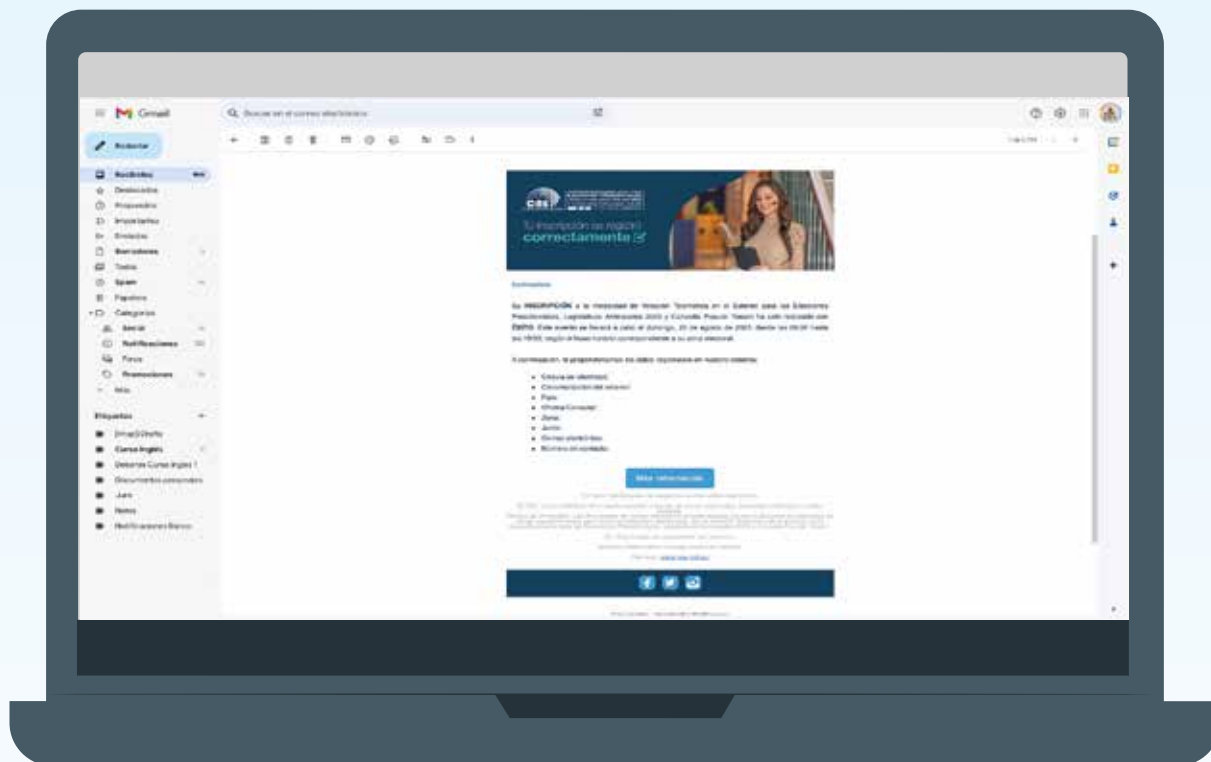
Gmail

Buscar en el correo electrónico

Redactar

Recibidos

Destacados

Pospuestos

Importantes

Enviados

Borradores

Todos

Spam

Papelera

Categorías

Social

Notificaciones

Foros

Promociones

Más

Etiquetas

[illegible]

Curso Inglés

Deberes Curso Inglés 1

Documentos personales

Juan

Notas

Notificaciones Banco

CNE

Tu inscripción se registró correctamente

Estimado/a

Su INSCRIPCIÓN a la modalidad de Votación Telemática en el Exterior para las Elecciones Presidenciales, Legislativas Anticipadas 2023 y Consulta Popular Yasuní ha sido realizada con ÉXITO. Este evento se llevará a cabo el domingo, 20 de agosto de 2023, desde las 09:00 hasta las 19:00, según el huso horario correspondiente a su zona electoral.

A continuación, le proporcionamos los datos registrados en nuestro sistema:

Cédula de identidad:

Circunscripción del exterior:

País:

Oficina Consular:

Zona:

Junta:

Correo electrónico:

Número de contacto:

Más información

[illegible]